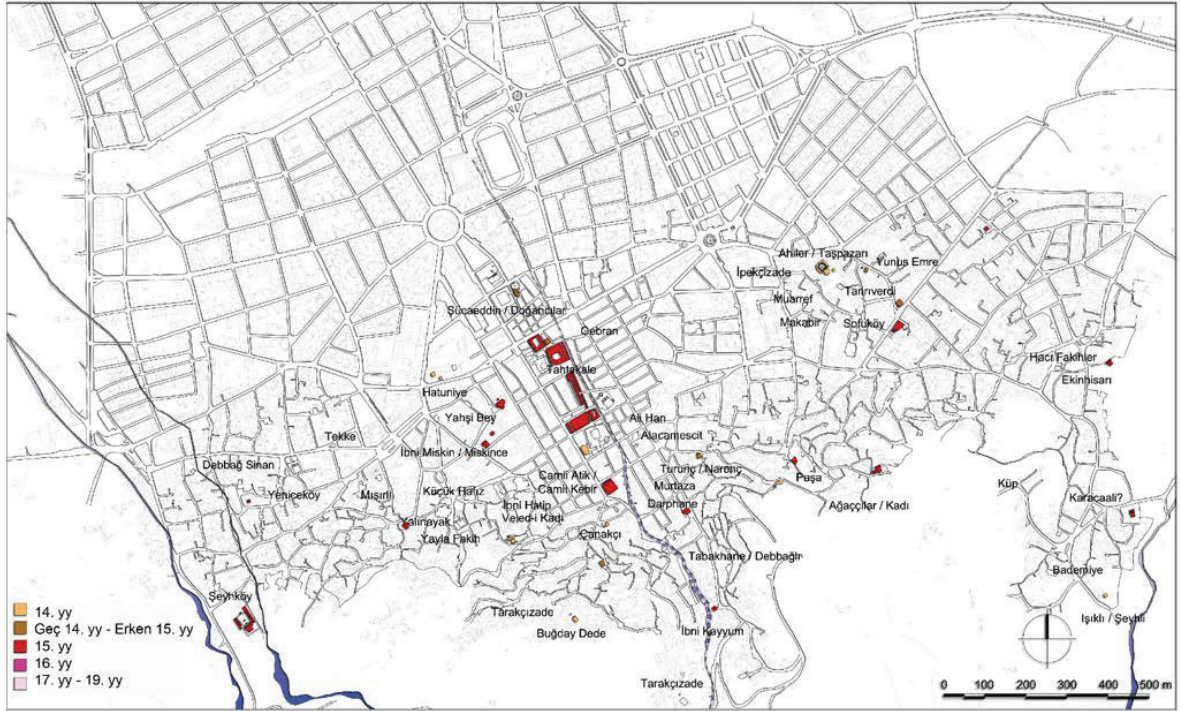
Ahiler / Taşpazarı
İpekçizade
Yunus Emre
Tanrıverdi
Muarref
Makabir
Sofuköy
Şücaeddin / Doğancılar
Cebran
Tahtakale
Hacı Fakihler
Ekinhisarı
Hatuniye
Yahşi Bey
Ali Han
Alacamescit
Tekke
İbni Miskin / Miskince
Debbağ Sinan
Camii Atik / Camii Kebir
Tururiç / Narenç
Murtaza
Paşa
Yeniceköy
Mısırlı
Küçük Hafız
Darphane
Ağaççılar / Kadı
Küp
Karacaali?
Kalinayak
İbni Hatip Veled-i Kadı
Yayla Fakih
Çanakçı
Tabakhane / Debbağlı
Bademiye
Şeyhköy
Tarakçızade
Buğday Dede
İbni Kayyum
Işıklı / Şeyhli
Tarakçızade
14. yy
Geç 14. yy - Erken 15. yy
15. yy
16. yy
17. yy - 19. yy
0 100 200 300 400 500 m